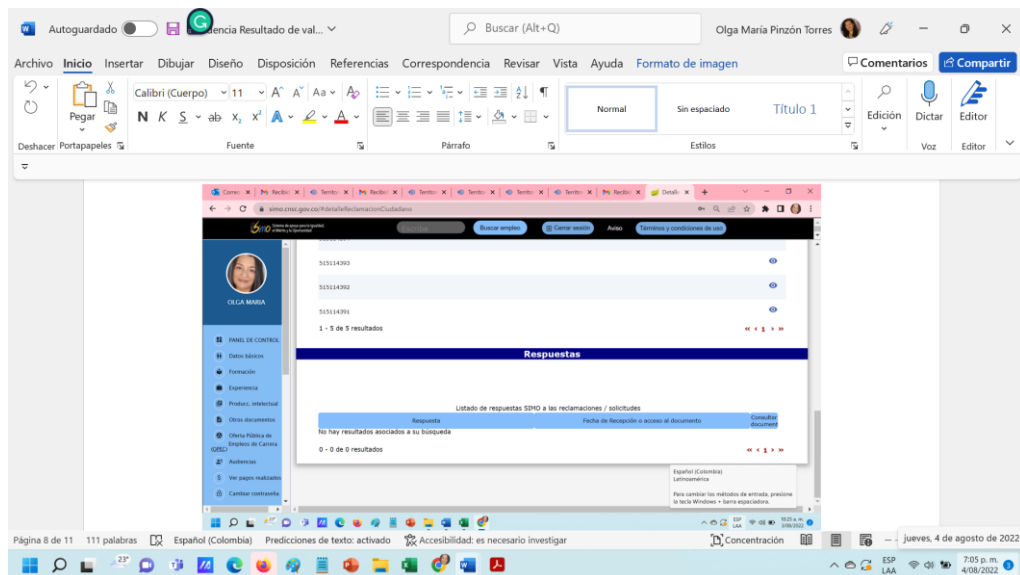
Autoguardado ⬤ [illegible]dencia Resultado de val... ⌄ Buscar (Alt+Q) Olga María Pinzón Torres

Archivo Inicio Insertar Dibujar Diseño Disposición Referencias Correspondencia Revisar Vista Ayuda Formato de imagen Comentarios Compartir

Pegar Calibri (Cuerpo) 11 N K S ab $x_2$ $x^2$ A Normal Sin espaciado Título 1 Edición Dictar Editor

Deshacer Portapapeles Fuente Párrafo Estilos Voz Editor

Correo Recibi Territo Recibi Territo Territo Territo Territo Recibi Detall

simo.cnsc.gov.co/#detalleReclamacionCiudadano

Buscar empleo Cerrar sesión Aviso Términos y condiciones de uso

515114393
515114392
515114391
1 - 5 de 5 resultados « < 1 > »

OLGA MARIA

PANEL DE CONTROL
Datos básicos
Formación
Experiencia
Produc. intelectual
Otros documentos
Oferta Pública de Empleos de Carrera (OPEC)
Audiencias
Ver pagos realizados
Cambiar contraseña

Respuestas

Listado de respuestas SIMO a las reclamaciones / solicitudes

| Respuesta | Fecha de Recepción o acceso al documento | Consultar documento |
|---|---|---|

No hay resultados asociados a su búsqueda
0 - 0 de 0 resultados « < 1 > »

Español (Colombia)
Latinoamérica
Para cambiar los métodos de entrada, presione la tecla Windows + barra espaciadora.

ESP LAA

Página 8 de 11 111 palabras Español (Colombia) Predicciones de texto: activado Accesibilidad: es necesario investigar Concentración jueves, 4 de agosto de 2022

23° ESP LAA 7:05 p. m. 4/08/2022